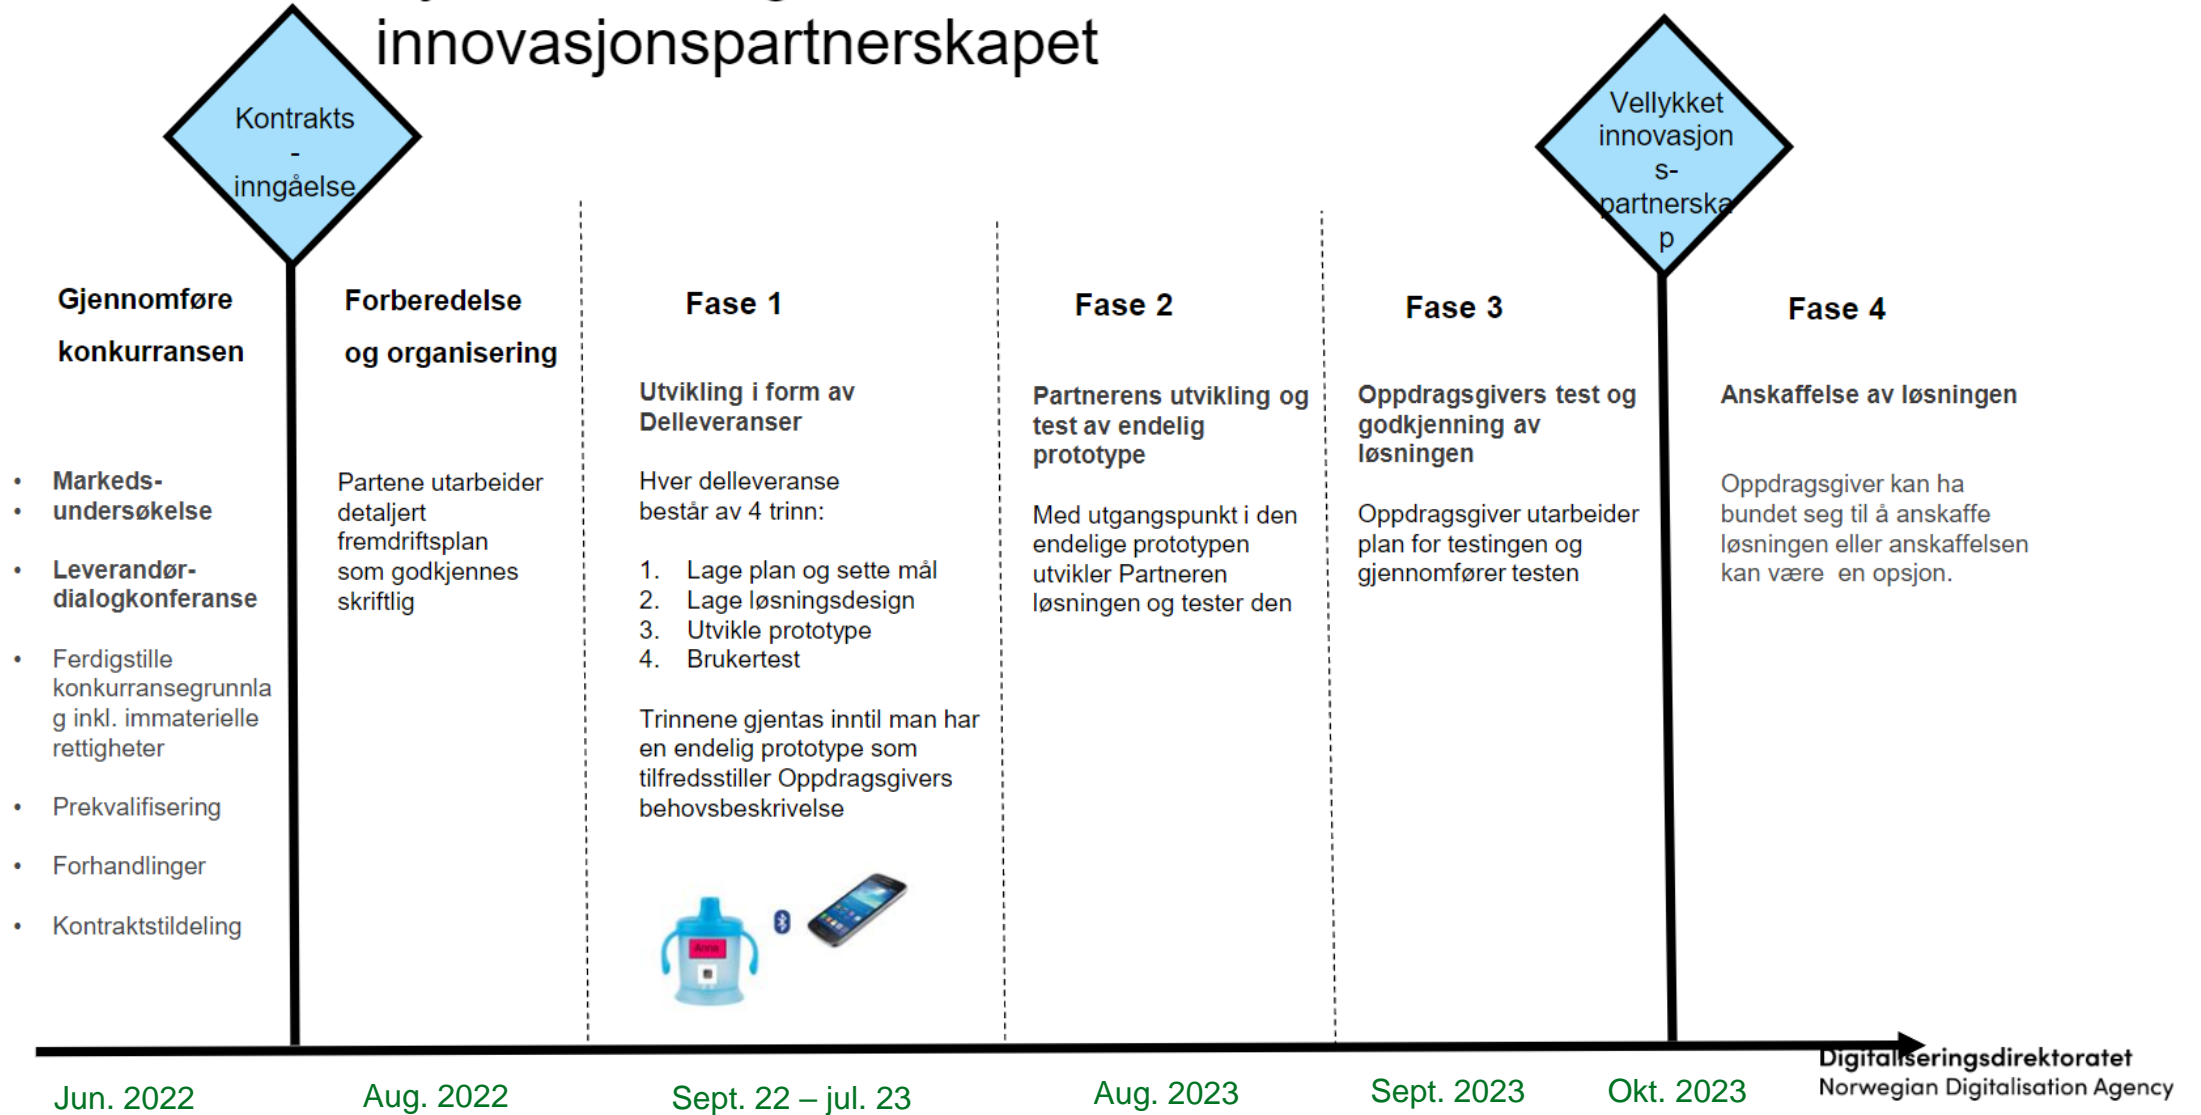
innovasjonspartnerskapet

Kontrakts - inngåelse

Vellykket innovasjon s-partnerska p

Gjennomføre konkurransen

• Markeds-
• undersøkelse

• Leverandør-dialogkonferanse

• Ferdigstille konkurransegrunnlag inkl. immaterielle rettigheter

• Prekvalifisering

• Forhandlinger

• Kontraktstildeling

Forberedelse og organisering

Partene utarbeider detaljert fremdriftsplan som godkjennes skriftlig

Fase 1

Utvikling i form av Delleveranser

Hver delleveranse består av 4 trinn:

1. Lage plan og sette mål
2. Lage løsningsdesign
3. Utvikle prototype
4. Brukertest

Trinnene gjentas inntil man har en endelig prototype som tilfredsstiller Oppdragsgivers behovsbeskrivelse

Fase 2

Partnerens utvikling og test av endelig prototype

Med utgangspunkt i den endelige prototypen utvikler Partneren løsningen og tester den

Fase 3

Oppdragsgivers test og godkjenning av løsningen

Oppdragsgiver utarbeider plan for testingen og gjennomfører testen

Fase 4

Anskaffelse av løsningen

Oppdragsgiver kan ha bundet seg til å anskaffe løsningen eller anskaffelsen kan være en opsjon.

Jun. 2022 Aug. 2022 Sept. 22 – jul. 23 Aug. 2023 Sept. 2023 Okt. 2023

Digitaliseringsdirektoratet
Norwegian Digitalisation Agency